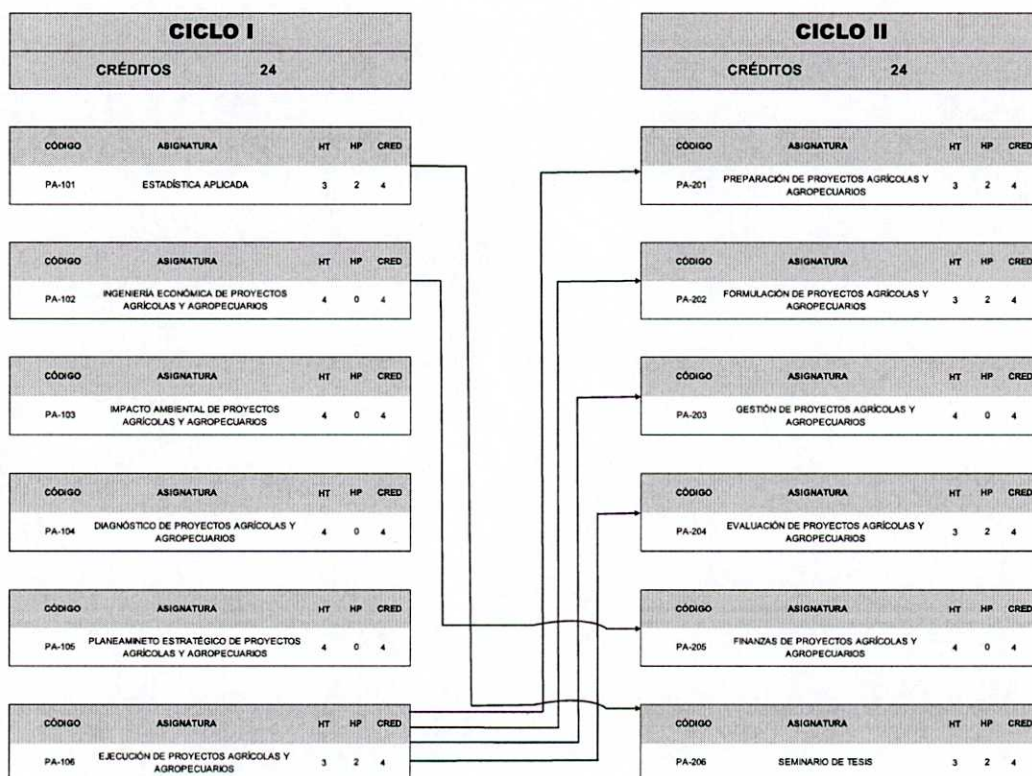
CICLO I

CRÉDITOS 24

| CÓDIGO | ASIGNATURA | HT | HP | CRED |
|---|---|---|---|---|
| PA-101 | ESTADÍSTICA APLICADA | 3 | 2 | 4 |

| CÓDIGO | ASIGNATURA | HT | HP | CRED |
|---|---|---|---|---|
| PA-102 | INGENIERÍA ECONÓMICA DE PROYECTOS AGRÍCOLAS Y AGROPECUARIOS | 4 | 0 | 4 |

| CÓDIGO | ASIGNATURA | HT | HP | CRED |
|---|---|---|---|---|
| PA-103 | IMPACTO AMBIENTAL DE PROYECTOS AGRÍCOLAS Y AGROPECUARIOS | 4 | 0 | 4 |

| CÓDIGO | ASIGNATURA | HT | HP | CRED |
|---|---|---|---|---|
| PA-104 | DIAGNÓSTICO DE PROYECTOS AGRÍCOLAS Y AGROPECUARIOS | 4 | 0 | 4 |

| CÓDIGO | ASIGNATURA | HT | HP | CRED |
|---|---|---|---|---|
| PA-105 | PLANEAMINETO ESTRATÉGICO DE PROYECTOS AGRÍCOLAS Y AGROPECUARIOS | 4 | 0 | 4 |

| CÓDIGO | ASIGNATURA | HT | HP | CRED |
|---|---|---|---|---|
| PA-106 | EJECUCIÓN DE PROYECTOS AGRÍCOLAS Y AGROPECUARIOS | 3 | 2 | 4 |

CICLO II

CRÉDITOS 24

| CÓDIGO | ASIGNATURA | HT | HP | CRED |
|---|---|---|---|---|
| PA-201 | PREPARACIÓN DE PROYECTOS AGRÍCOLAS Y AGROPECUARIOS | 3 | 2 | 4 |

| CÓDIGO | ASIGNATURA | HT | HP | CRED |
|---|---|---|---|---|
| PA-202 | FORMULACIÓN DE PROYECTOS AGRÍCOLAS Y AGROPECUARIOS | 3 | 2 | 4 |

| CÓDIGO | ASIGNATURA | HT | HP | CRED |
|---|---|---|---|---|
| PA-203 | GESTIÓN DE PROYECTOS AGRÍCOLAS Y AGROPECUARIOS | 4 | 0 | 4 |

| CÓDIGO | ASIGNATURA | HT | HP | CRED |
|---|---|---|---|---|
| PA-204 | EVALUACIÓN DE PROYECTOS AGRÍCOLAS Y AGROPECUARIOS | 3 | 2 | 4 |

| CÓDIGO | ASIGNATURA | HT | HP | CRED |
|---|---|---|---|---|
| PA-205 | FINANZAS DE PROYECTOS AGRÍCOLAS Y AGROPECUARIOS | 4 | 0 | 4 |

| CÓDIGO | ASIGNATURA | HT | HP | CRED |
|---|---|---|---|---|
| PA-206 | SEMINARIO DE TESIS | 3 | 2 | 4 |